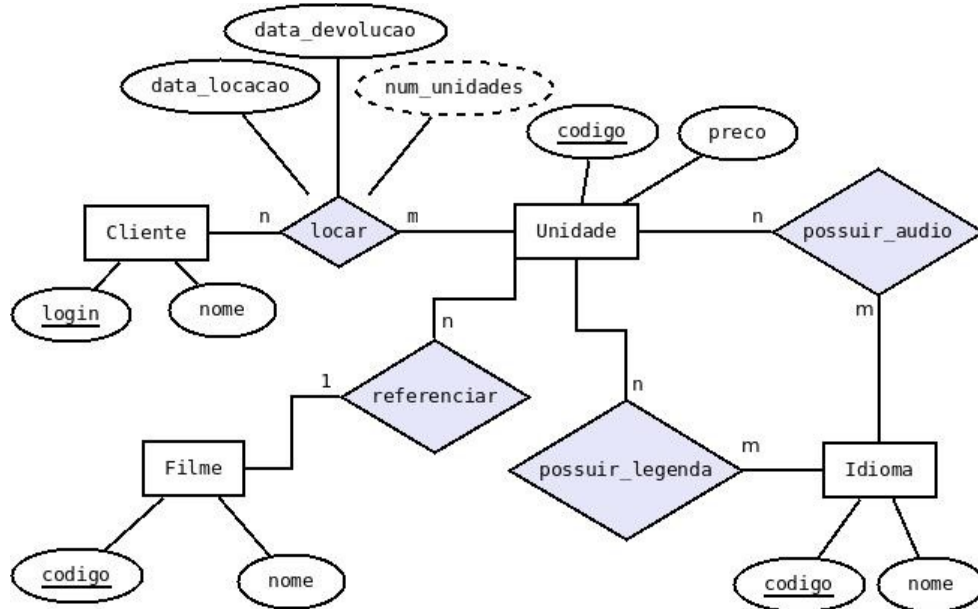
data_devolucao

data_locacao

num_unidades

codigo

preco

Cliente

n

locar

m

Unidade

n

possuir_audio

login

nome

n

m

1

referenciar

n

m

Filme

possuir_legenda

Idioma

codigo

nome

codigo

nome